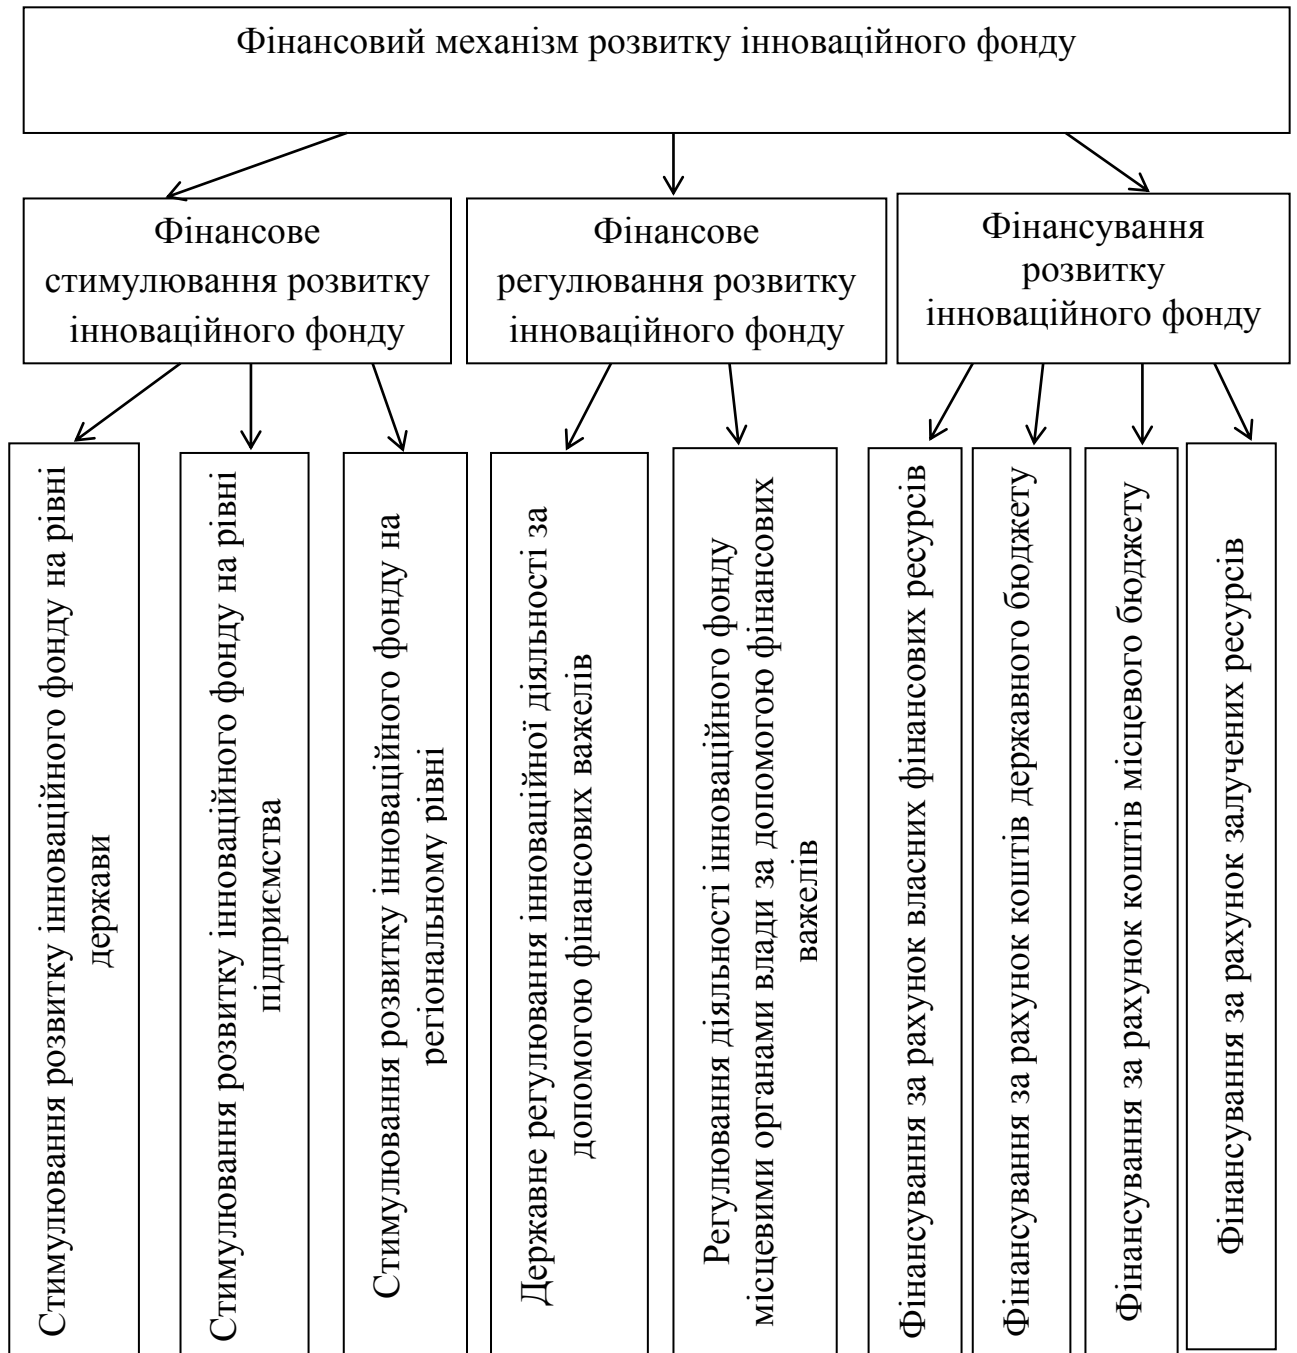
Фінансовий механізм розвитку інноваційного фонду

Фінансове стимулювання розвитку інноваційного фонду

Фінансове регулювання розвитку інноваційного фонду

Фінансування розвитку інноваційного фонду

Стимулювання розвитку інноваційного фонду на рівні держави

Стимулювання розвитку інноваційного фонду на рівні підприємства

Стимулювання розвитку інноваційного фонду на регіональному рівні

Державне регулювання інноваційної діяльності за допомогою фінансових важелів

Регулювання діяльності інноваційного фонду місцевими органами влади за допомогою фінансових важелів

Фінансування за рахунок власних фінансових ресурсів

Фінансування за рахунок коштів державного бюджету

Фінансування за рахунок коштів місцевого бюджету

Фінансування за рахунок залучених ресурсів